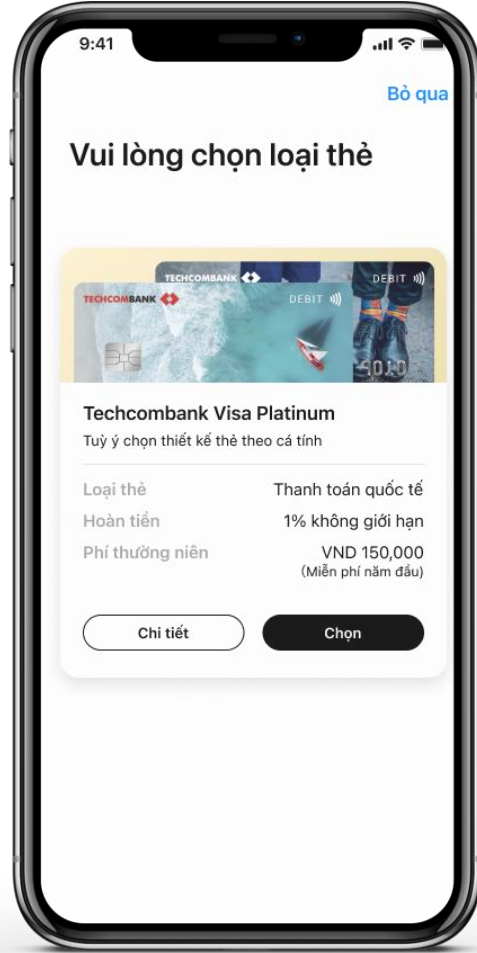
9:41

Bỏ qua

Vui lòng chọn loại thẻ

TECHCOMBANK DEBIT
TECHCOMBANK DEBIT

Techcombank Visa Platinum
Tuỳ ý chọn thiết kế thẻ theo cá tính

| Loại thẻ | Thanh toán quốc tế |
|---|---|
| Hoàn tiền | 1% không giới hạn |
| Phí thường niên | VND 150,000 (Miễn phí năm đầu) |

Chi tiết
Chọn